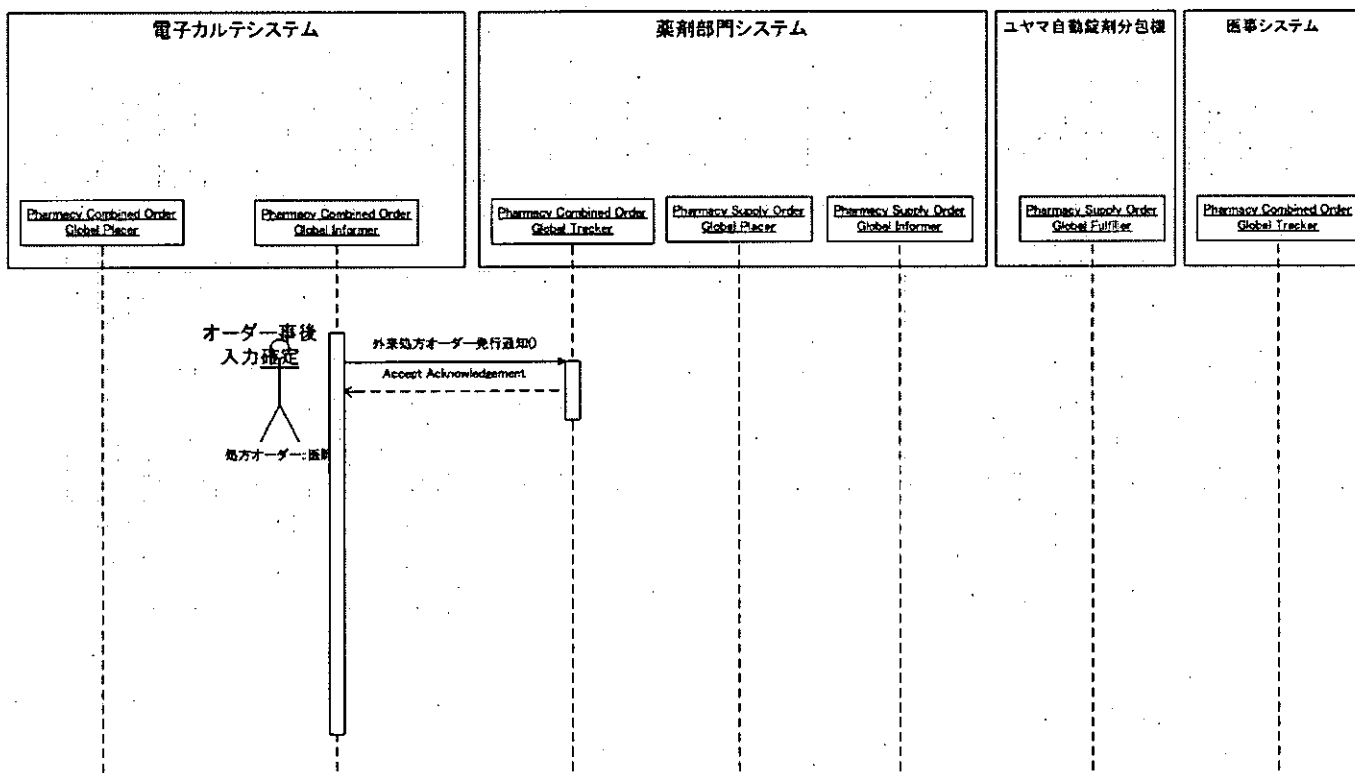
電子カルテシステム

Pharmacy Combined Order
Global Placer

Pharmacy Combined Order
Global Informer

薬剤部門システム

Pharmacy Combined Order
Global Tracker

Pharmacy Supply Order
Global Placer

Pharmacy Supply Order
Global Informer

ユヤマ自動錠剤分包機

Pharmacy Supply Order
Global Fulfiller

医事システム

Pharmacy Combined Order
Global Tracker

オーダー事後
入力確定

外来処方オーダー発行通知()

Accept Acknowledgement

処方オーダー:医師